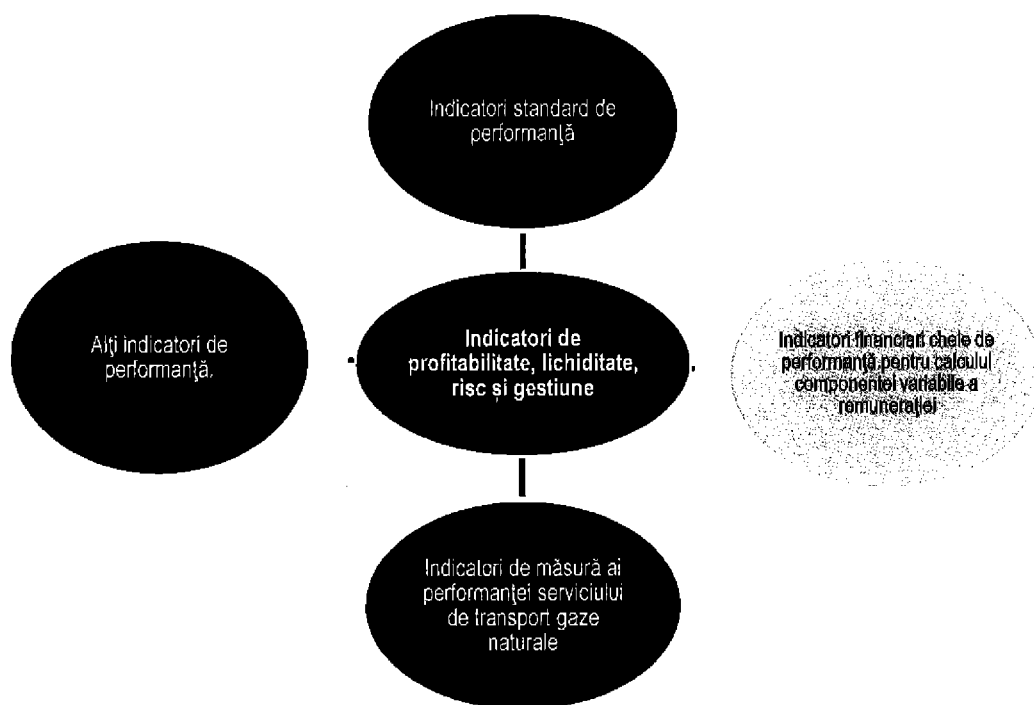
Indicatori standard de performanţă

Alţi indicatori de performanţă.

Indicatori de profitabilitate, lichiditate, risc și gestiune

Indicatori financiari cheie de performanță pentru calculul componentei variabile a remunerației

Indicatori de măsură ai performanţei serviciului de transport gaze naturale